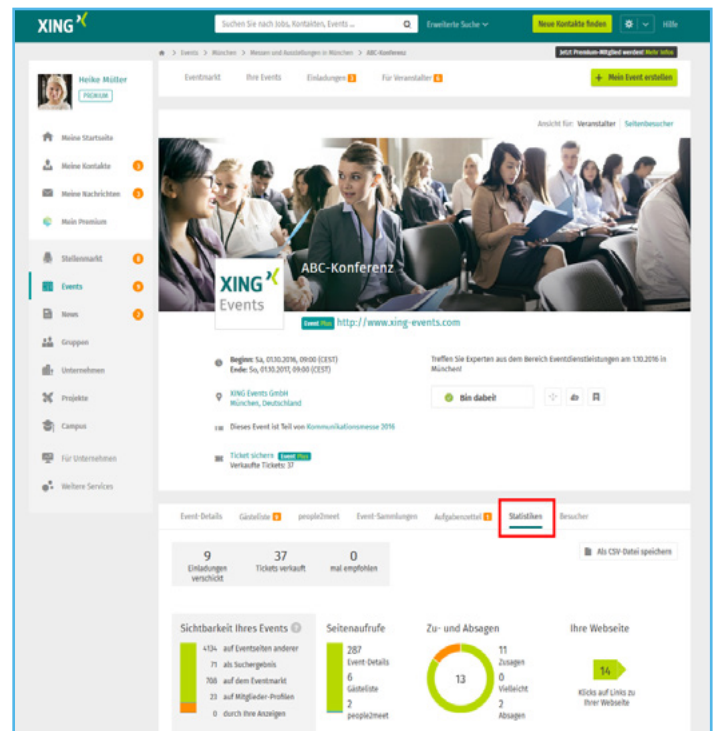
XING

Suchen Sie nach Jobs, Kontakten, Events ...

Erweiterte Suche

Neue Kontakte finden

Hilfe

Events > München > Messen und Ausstellungen in München > ABC-Konferenz

Jetzt Premium-Mitglied werden! Mehr Infos

Heike Müller
PREMIUM

Meine Startseite
Meine Kontakte
Meine Nachrichten
Mein Premium

Stellenmarkt
Events
News
Gruppen
Unternehmen
Projekte
Campus

Für Unternehmen
Weitere Services

Eventmarkt   Ihre Events   Einladungen 3   Für Veranstalter 6

+ Mein Event erstellen

Ansicht für: Veranstalter | Seitenbesucher

XING Events

ABC-Konferenz

Event Plus http://www.xing-events.com

Beginn: Sa, 01.10.2016, 09:00 (CEST)
Ende: So, 01.10.2017, 09:00 (CEST)

Treffen Sie Experten aus dem Bereich Eventdienstleistungen am 1.10.2016 in München!

XING Events GmbH
München, Deutschland

Bin dabei!

Dieses Event ist Teil von Kommunikationsmesse 2016

Ticket sichern Event Plus
Verkaufte Tickets: 37

Event-Details   Gästeliste 3   people2meet   Event-Sammlungen   Aufgabenzettel 1   Statistiken   Besucher

9
Einladungen verschickt

37
Tickets verkauft

0
mal empfohlen

Als CSV-Datei speichern

Sichtbarkeit Ihres Events
4134 auf Eventseiten anderer
71 als Suchergebnis
708 auf dem Eventmarkt
23 auf Mitglieder-Profilen
0 durch Ihre Anzeigen

Seitenaufrufe
287
Event-Details
6
Gästeliste
2
people2meet

Zu- und Absagen
13
11
Zusagen
0
Vielleicht
2
Absagen

Ihre Webseite
14
Klicks auf Links zu Ihrer Webseite